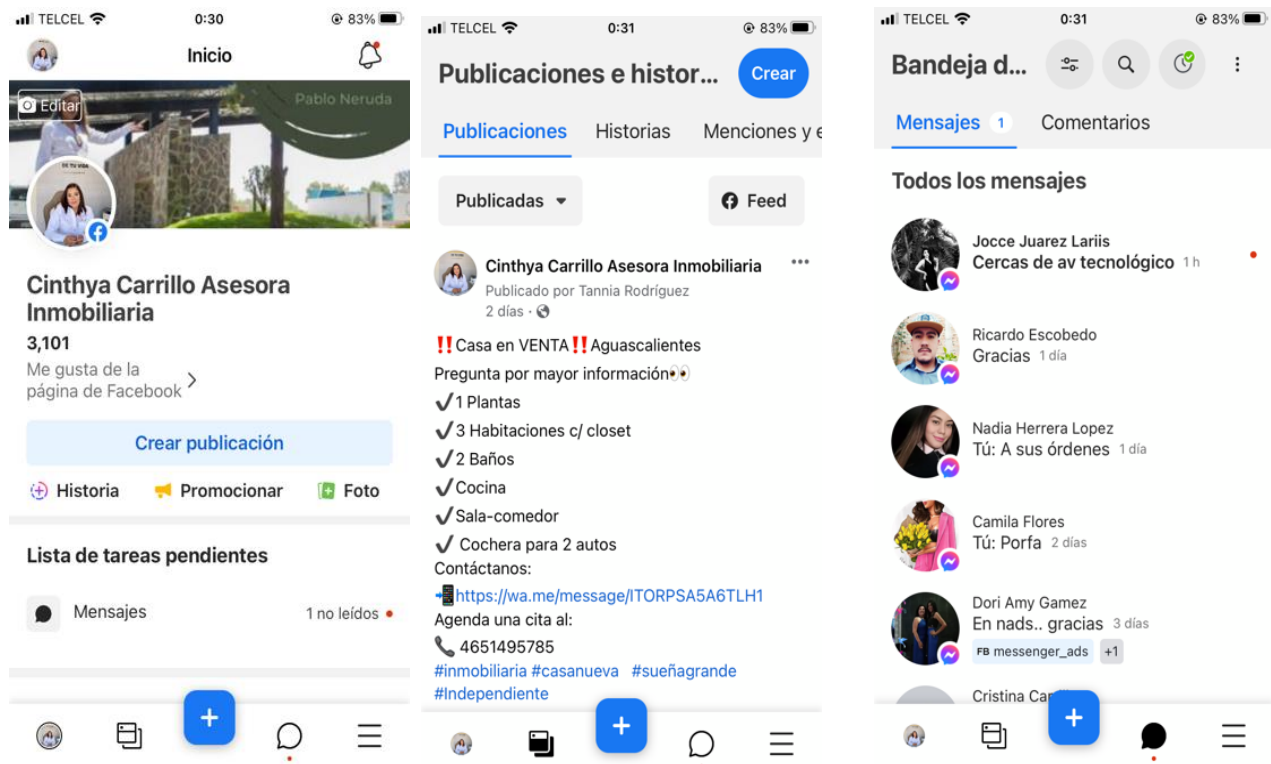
TELCEL 0:30 83%

Inicio

Editar

Pablo Neruda

Cinthya Carrillo Asesora Inmobiliaria

3,101
Me gusta de la página de Facebook

Crear publicación

Historia Promocionar Foto

Lista de tareas pendientes

Mensajes 1 no leídos

TELCEL 0:31 83%

Publicaciones e histor...

Crear

Publicaciones Historias Menciones y e

Publicadas

Feed

Cinthya Carrillo Asesora Inmobiliaria
Publicado por Tannia Rodríguez
2 días ·

‼️Casa en VENTA‼️Aguascalientes
Pregunta por mayor información👀
✔️1 Plantas
✔️3 Habitaciones c/ closet
✔️2 Baños
✔️Cocina
✔️Sala-comedor
✔️ Cochera para 2 autos
Contáctanos:
📲https://wa.me/message/ITORPSA5A6TLH1
Agenda una cita al:
📞 4651495785
#inmobiliaria #casanueva #sueñagrande
#Independiente

TELCEL 0:31 83%

Bandeja d...

Mensajes 1 Comentarios

Todos los mensajes

Jocce Juarez Lariis
Cercas de av tecnológico 1 h

Ricardo Escobedo
Gracias 1 día

Nadia Herrera Lopez
Tú: A sus órdenes 1 día

Camila Flores
Tú: Porfa 2 días

Dori Amy Gamez
En nads.. gracias 3 días
FB messenger_ads +1

Cristina Ca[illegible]